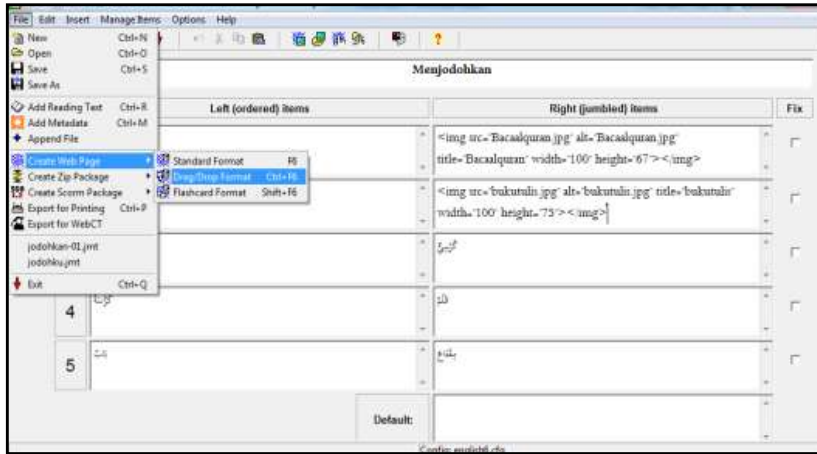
File Edit Insert Manage Items Options Help

New Ctrl+N
Open Ctrl+O
Save Ctrl+S
Save As
Add Reading Text Ctrl+R
Add Metadata Ctrl+M
Append File
Create Web Page
Create Zip Package
Create Scorm Package
Export for Printing Ctrl+P
Export for WebCT
jodohkan-01.jmt
jodohku.jmt
Exit Ctrl+Q

Standard Format F6
Drag/Drop Format Ctrl+F6
Flashcard Format Shift+F6

Menjodohkan

| | Left (ordered) items | Right (jumbled) items | Fix |
|---|---|---|---|
| | | <img src='Bacaalquran.jpg' alt='Bacaalquran.jpg' title='Bacaalquran' width='100' height='67'></img> | |
| | | <img src='bukutulis.jpg' alt='bukutulis.jpg' title='bukutulis' width='100' height='75'></img> | |
| | | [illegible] | |
| 4 | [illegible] | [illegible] | |
| 5 | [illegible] | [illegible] | |
| | Default: | | |

Config: english6.cfg